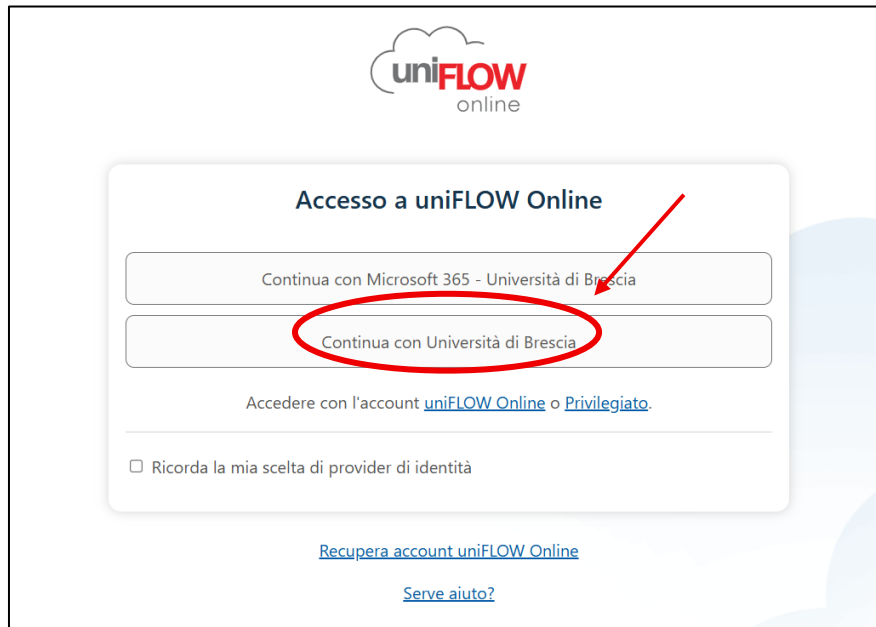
uniFLOW
online

Accesso a uniFLOW Online

Continua con Microsoft 365 - Università di Brescia

Continua con Università di Brescia

Accedere con l'account uniFLOW Online o Privilegiato.

Ricorda la mia scelta di provider di identità

Recupera account uniFLOW Online

Serve aiuto?